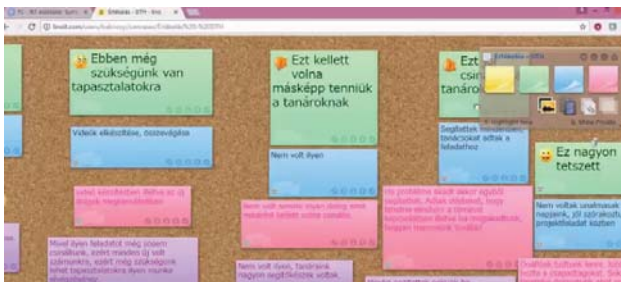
Ebben még szükségünk van tapasztalatokra

Ezt kellett volna másképp tenniük a tanároknak

Ezt csin tanáro

Videók elkészítése, összevágása

Nem volt ilyen

Segítettek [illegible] tanácsokat adtak a feladathoz

Ez nagyon tetszett

Nem voltak unalmasak a napjaink, jól szórakoztunk a projektfeladat közben

Nem volt ilyen, tanáraink nagyon segítőkészek voltak

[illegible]